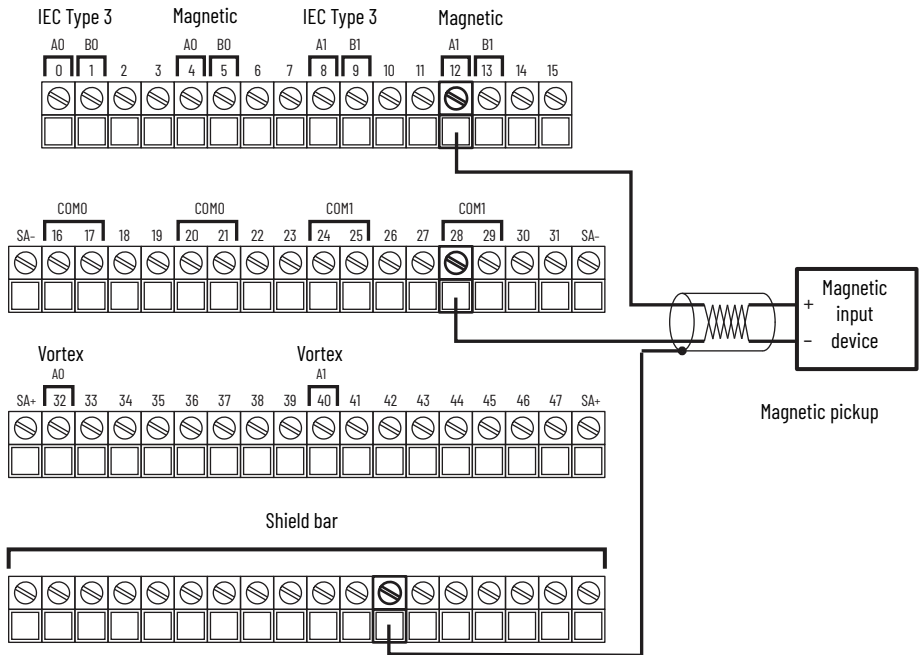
IEC Type 3 Magnetic IEC Type 3 Magnetic

A0 B0 A0 B0 A1 B1 A1 B1

0 1 2 3 4 5 6 7 8 9 10 11 12 13 14 15

COM0 COM0 COM1 COM1

SA- 16 17 18 19 20 21 22 23 24 25 26 27 28 29 30 31 SA-

Vortex Vortex

A0 A1

SA+ 32 33 34 35 36 37 38 39 40 41 42 43 44 45 46 47 SA+

Shield bar

+ Magnetic input device –

Magnetic pickup